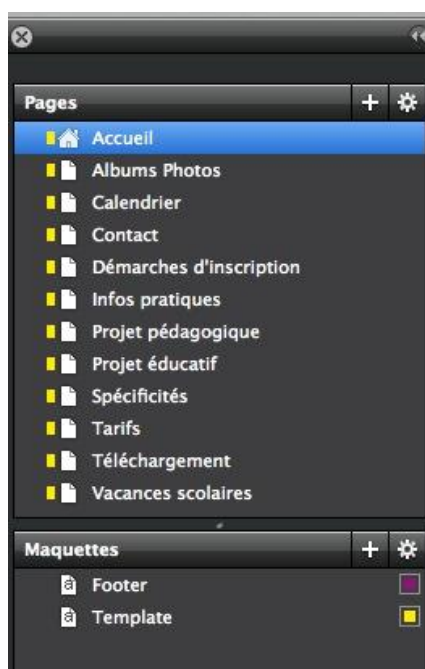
Pages

Accueil
Albums Photos
Calendrier
Contact
Démarches d'inscription
Infos pratiques
Projet pédagogique
Projet éducatif
Spécificités
Tarifs
Téléchargement
Vacances scolaires

Maquettes

Footer
Template